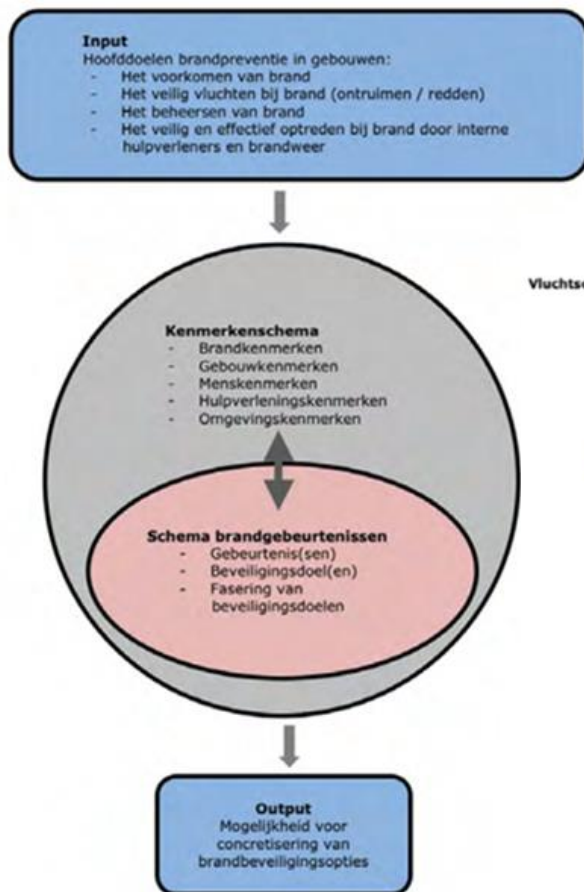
**Input**
Hoofddoelen brandpreventie in gebouwen:
- Het voorkomen van brand
- Het veilig vluchten bij brand (ontruimen / redden)
- Het beheersen van brand
- Het veilig en effectief optreden bij brand door interne hulpverleners en brandweer

Vluchtsc

**Kenmerkenschema**
- Brandkenmerken
- Gebouwkenmerken
- Menskenmerken
- Hulpverleningskenmerken
- Omgevingskenmerken

**Schema brandgebeurtenissen**
- Gebeurtenis(sen)
- Beveiligingsdoel(en)
- Fasering van beveiligingsdoelen

**Output**
Mogelijkheid voor concretisering van brandbeveiligingsopties